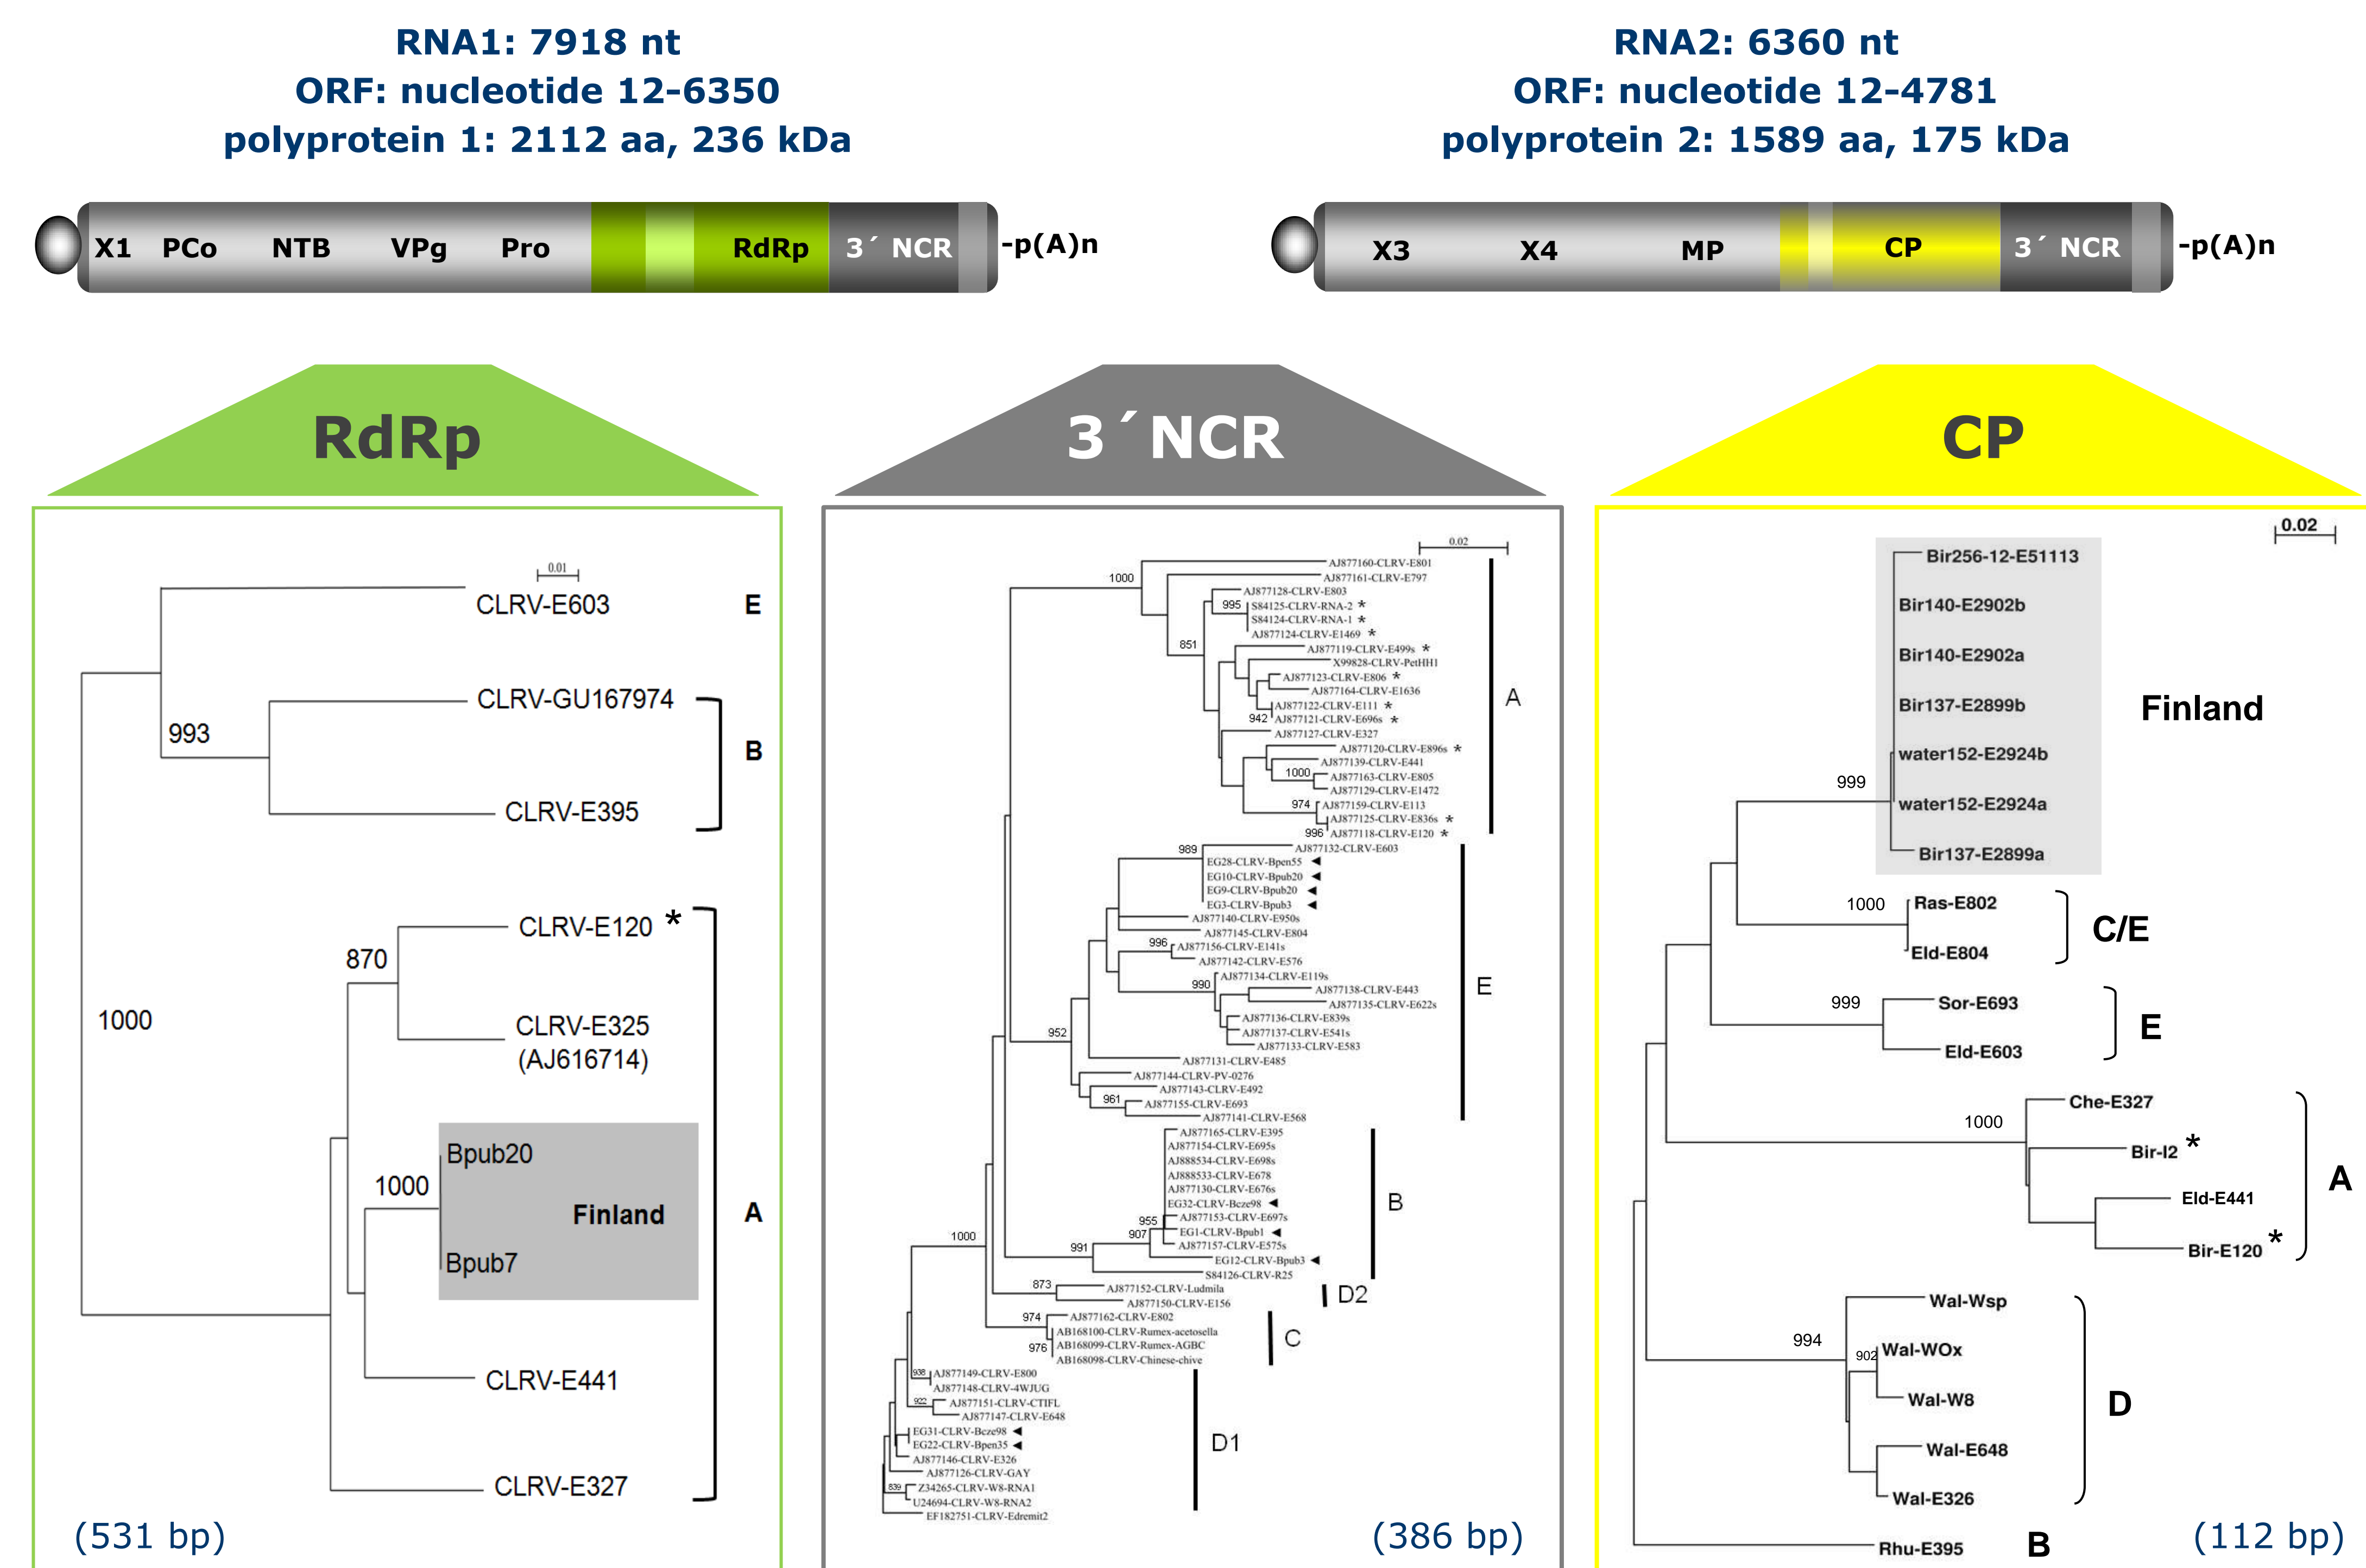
RNA1: 7918 nt
ORF: nucleotide 12-6350
polyprotein 1: 2112 aa, 236 kDa

RNA2: 6360 nt
ORF: nucleotide 12-4781
polyprotein 2: 1589 aa, 175 kDa

X1 PCo NTB VPg Pro RdRp 3´ NCR -p(A)n

X3 X4 MP CP 3´ NCR -p(A)n

RdRp

3´NCR

CP

0.01
CLRV-E603 E
993
CLRV-GU167974
CLRV-E395 B
1000
870
CLRV-E120 *
CLRV-E325 (AJ616714)
1000
Bpub20
Finland
Bpub7
A
CLRV-E441
CLRV-E327
(531 bp)

0.02
1000
AJ877160-CLRV-E801
AJ877161-CLRV-E797
AJ877128-CLRV-E803
995 S84125-CLRV-RNA-2 *
S84124-CLRV-RNA-1 *
AJ877124-CLRV-E1469 *
851
AJ877119-CLRV-E499s *
X99828-CLRV-PetHH1
AJ877123-CLRV-E806 *
AJ877164-CLRV-E1636
AJ877122-CLRV-E111 *
942 AJ877121-CLRV-E696s *
AJ877127-CLRV-E327
AJ877120-CLRV-E896s *
AJ877139-CLRV-E441
1000 AJ877163-CLRV-E805
AJ877129-CLRV-E1472
974 AJ877159-CLRV-E113
AJ877125-CLRV-E836s *
996 AJ877118-CLRV-E120 *
A
989 AJ877132-CLRV-E603
EG28-CLRV-Bpen55
EG10-CLRV-Bpub20
EG9-CLRV-Bpub20
EG3-CLRV-Bpub3
AJ877140-CLRV-E950s
AJ877145-CLRV-E804
996 AJ877156-CLRV-E141s
AJ877142-CLRV-E576
AJ877134-CLRV-E119s
990 AJ877138-CLRV-E443
AJ877135-CLRV-E622s
AJ877136-CLRV-E839s
AJ877137-CLRV-E541s
AJ877133-CLRV-E583
952
AJ877131-CLRV-E485
AJ877144-CLRV-PV-0276
AJ877143-CLRV-E492
961 AJ877155-CLRV-E693
AJ877141-CLRV-E568
E
AJ877165-CLRV-E395
AJ877154-CLRV-E695s
AJ888534-CLRV-E698s
AJ888533-CLRV-E678
AJ877130-CLRV-E676s
EG32-CLRV-Bcze98
955 AJ877153-CLRV-E697s
907 EG1-CLRV-Bpub1
1000 991 AJ877157-CLRV-E575s
EG12-CLRV-Bpub3
S84126-CLRV-R25
B
873 AJ877152-CLRV-Ludmila
AJ877150-CLRV-E156
D2
974 AJ877162-CLRV-E802
976 AB168100-CLRV-Rumex-acetosella
AB168099-CLRV-Rumex-AGBC
AB168098-CLRV-Chinese-chive
C
938 AJ877149-CLRV-E800
AJ877148-CLRV-4WJUG
922 AJ877151-CLRV-CTIFL
AJ877147-CLRV-E648
EG31-CLRV-Bcze98
EG22-CLRV-Bpen35
AJ877146-CLRV-E326
AJ877126-CLRV-GAY
839 Z34265-CLRV-W8-RNA1
U24694-CLRV-W8-RNA2
EF182751-CLRV-Edremit2
D1
(386 bp)

0.02
Bir256-12-E51113
Bir140-E2902b
Bir140-E2902a
Bir137-E2899b
water152-E2924b
water152-E2924a
Bir137-E2899a
999
Finland
1000 Ras-E802
Eld-E804
C/E
999 Sor-E693
Eld-E603
E
1000 Che-E327
Bir-I2 *
Eld-E441
Bir-E120 *
A
994 Wal-Wsp
902 Wal-WOx
Wal-W8
Wal-E648
Wal-E326
D
Rhu-E395 B
(112 bp)